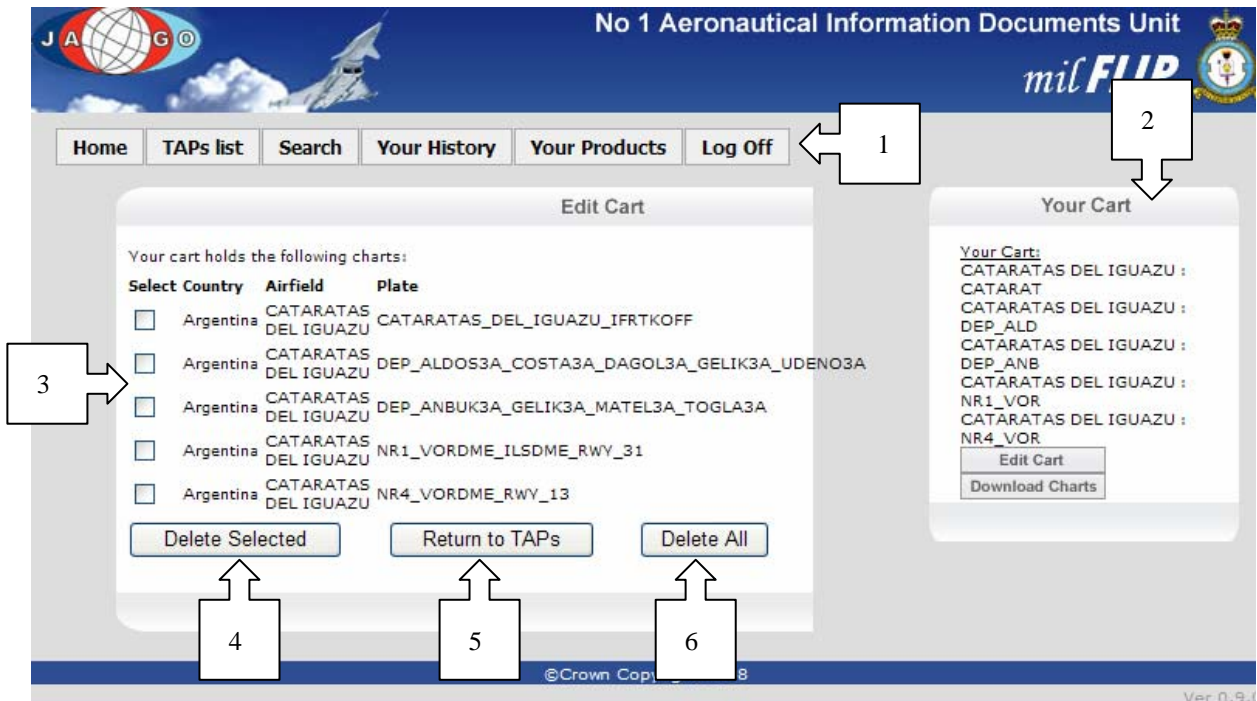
J A G O

No 1 Aeronautical Information Documents Unit

mil FLIP

Home | TAPs list | Search | Your History | Your Products | Log Off

1

2

Edit Cart

Your cart holds the following charts:

| Select | Country | Airfield | Plate |
|---|---|---|---|
| ☐ | Argentina | CATARATAS DEL IGUAZU | CATARATAS_DEL_IGUAZU_IFRTKOFF |
| ☐ | Argentina | CATARATAS DEL IGUAZU | DEP_ALDOS3A_COSTA3A_DAGOL3A_GELIK3A_UDENO3A |
| ☐ | Argentina | CATARATAS DEL IGUAZU | DEP_ANBUK3A_GELIK3A_MATEL3A_TOGLA3A |
| ☐ | Argentina | CATARATAS DEL IGUAZU | NR1_VORDME_ILSDME_RWY_31 |
| ☐ | Argentina | CATARATAS DEL IGUAZU | NR4_VORDME_RWY_13 |

3

Delete Selected | Return to TAPs | Delete All

4 5 6

Your Cart

Your Cart:
CATARATAS DEL IGUAZU : CATARAT
CATARATAS DEL IGUAZU : DEP_ALD
CATARATAS DEL IGUAZU : DEP_ANB
CATARATAS DEL IGUAZU : NR1_VOR
CATARATAS DEL IGUAZU : NR4_VOR

Edit Cart
Download Charts

©Crown Copy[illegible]8

Ver 0.9.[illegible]